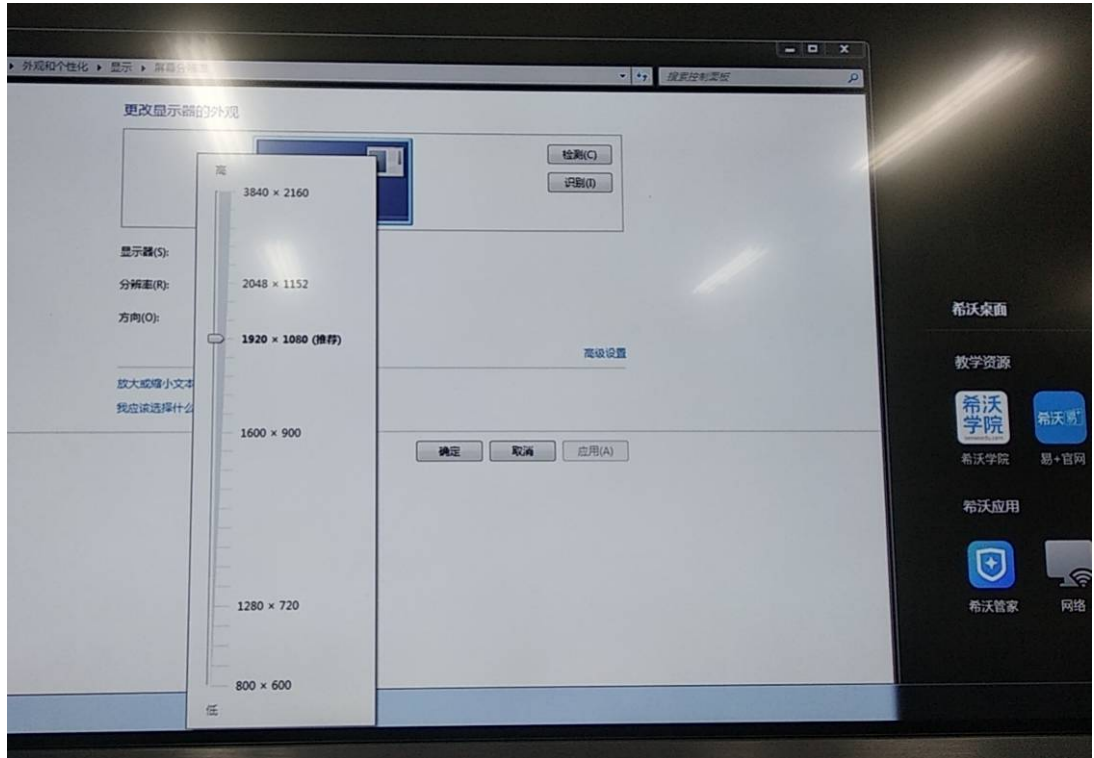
▸ 外观和个性化 ▸ 显示 ▸ 屏幕分辨率

搜索控制面板

更改显示器的外观

检测(C)

识别(I)

显示器(S):

分辨率(R):

方向(O):

高

3840 × 2160

2048 × 1152

1920 × 1080 (推荐)

1600 × 900

1280 × 720

800 × 600

低

高级设置

放大或缩小文本

我应该选择什么

确定

取消

应用(A)

希沃桌面

教学资源

希沃学院

希沃学院

希沃易

易+官网

希沃应用

希沃管家

网络